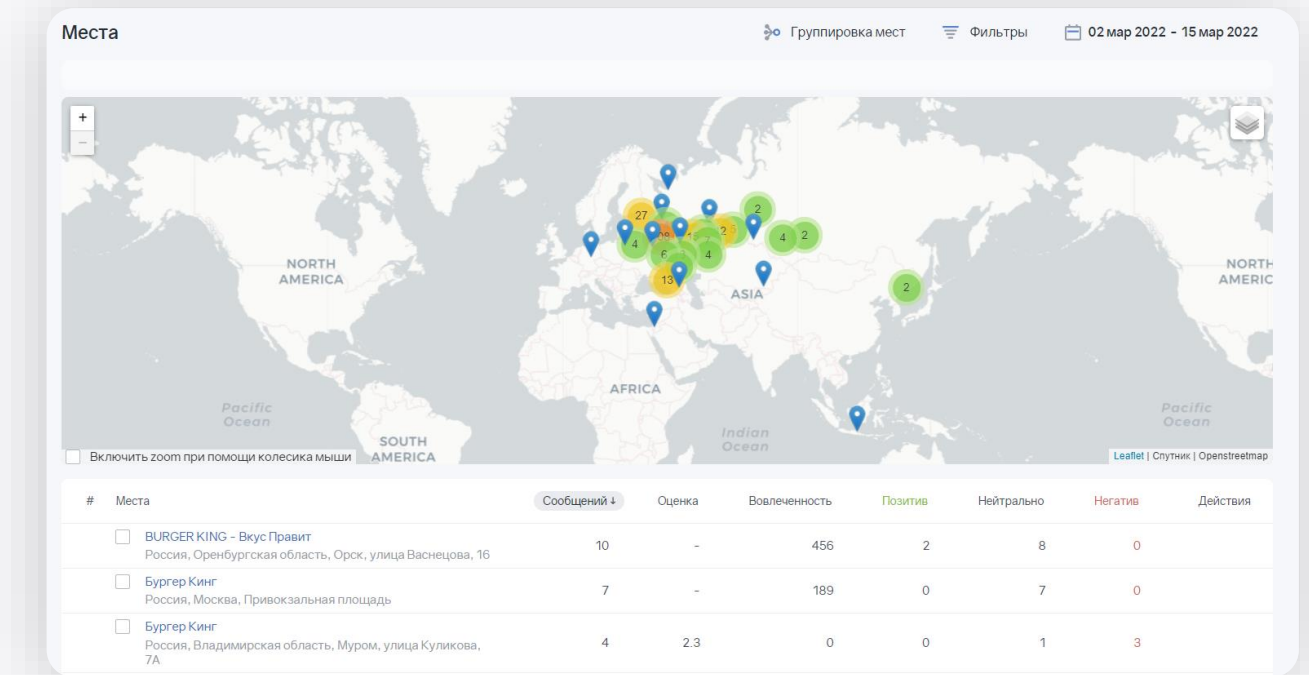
Места

Группировка мест Фильтры 02 мар 2022 - 15 мар 2022

+
−

27
4
6
13
2
4
2
4
2
2

NORTH AMERICA

ASIA

NORTH AMERIC

AFRICA

Pacific Ocean

SOUTH AMERICA

Indian Ocean

Pacific Ocean

Включить zoom при помощи колесика мыши

Leaflet | Спутник | Openstreetmap

| # | Места | Сообщений ↓ | Оценка | Вовлеченность | Позитив | Нейтрально | Негатив | Действия |
|---|---|---|---|---|---|---|---|---|
| | BURGER KING - Вкус Правит<br>Россия, Оренбургская область, Орск, улица Васнецова, 16 | 10 | - | 456 | 2 | 8 | 0 | |
| | Бургер Кинг<br>Россия, Москва, Привокзальная площадь | 7 | - | 189 | 0 | 7 | 0 | |
| | Бургер Кинг<br>Россия, Владимирская область, Муром, улица Куликова, 7А | 4 | 2.3 | 0 | 0 | 1 | 3 | |